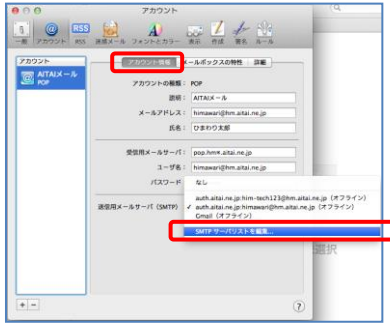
アカウント

一般 アカウント RSS 迷惑メール フォントとカラー 表示 作成 署名 ルール

アカウント

AITAIメール
POP

アカウント情報 メールボックスの特性 詳細

アカウントの種類： POP

説明： AITAIメール

メールアドレス： himawari@hm.aitai.ne.jp

氏名： ひまわり太郎

受信用メールサーバ： pop.hm※.aitai.ne.jp

ユーザ名： himawari@hm.aitai.ne.jp

パスワード

送信用メールサーバ（SMTP）

なし

auth.aitai.ne.jp:hm-tech123@hm.aitai.ne.jp（オフライン）

✓ auth.aitai.ne.jp:himawari@hm.aitai.ne.jp（オフライン）

Gmail（オフライン）

SMTPサーバリストを編集...

選択

+ −

?